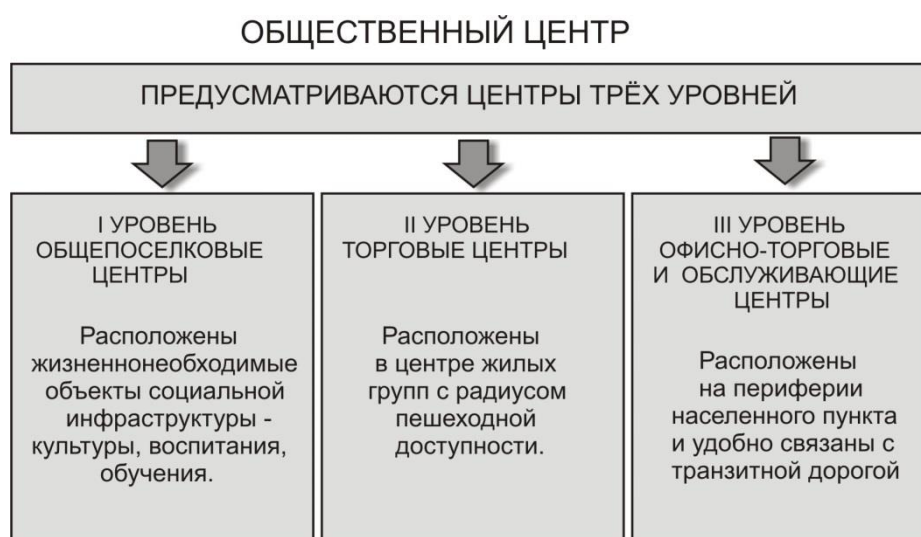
ОБЩЕСТВЕННЫЙ ЦЕНТР

ПРЕДУСМАТРИВАЮТСЯ ЦЕНТРЫ ТРЁХ УРОВНЕЙ

I УРОВЕНЬ
ОБЩЕПОСЕЛКОВЫЕ ЦЕНТРЫ

Расположены жизненнонеобходимые объекты социальной инфраструктуры - культуры, воспитания, обучения.

II УРОВЕНЬ
ТОРГОВЫЕ ЦЕНТРЫ

Расположены в центре жилых групп с радиусом пешеходной доступности.

III УРОВЕНЬ
ОФИСНО-ТОРГОВЫЕ И ОБСЛУЖИВАЮЩИЕ ЦЕНТРЫ

Расположены на периферии населенного пункта и удобно связаны с транзитной дорогой